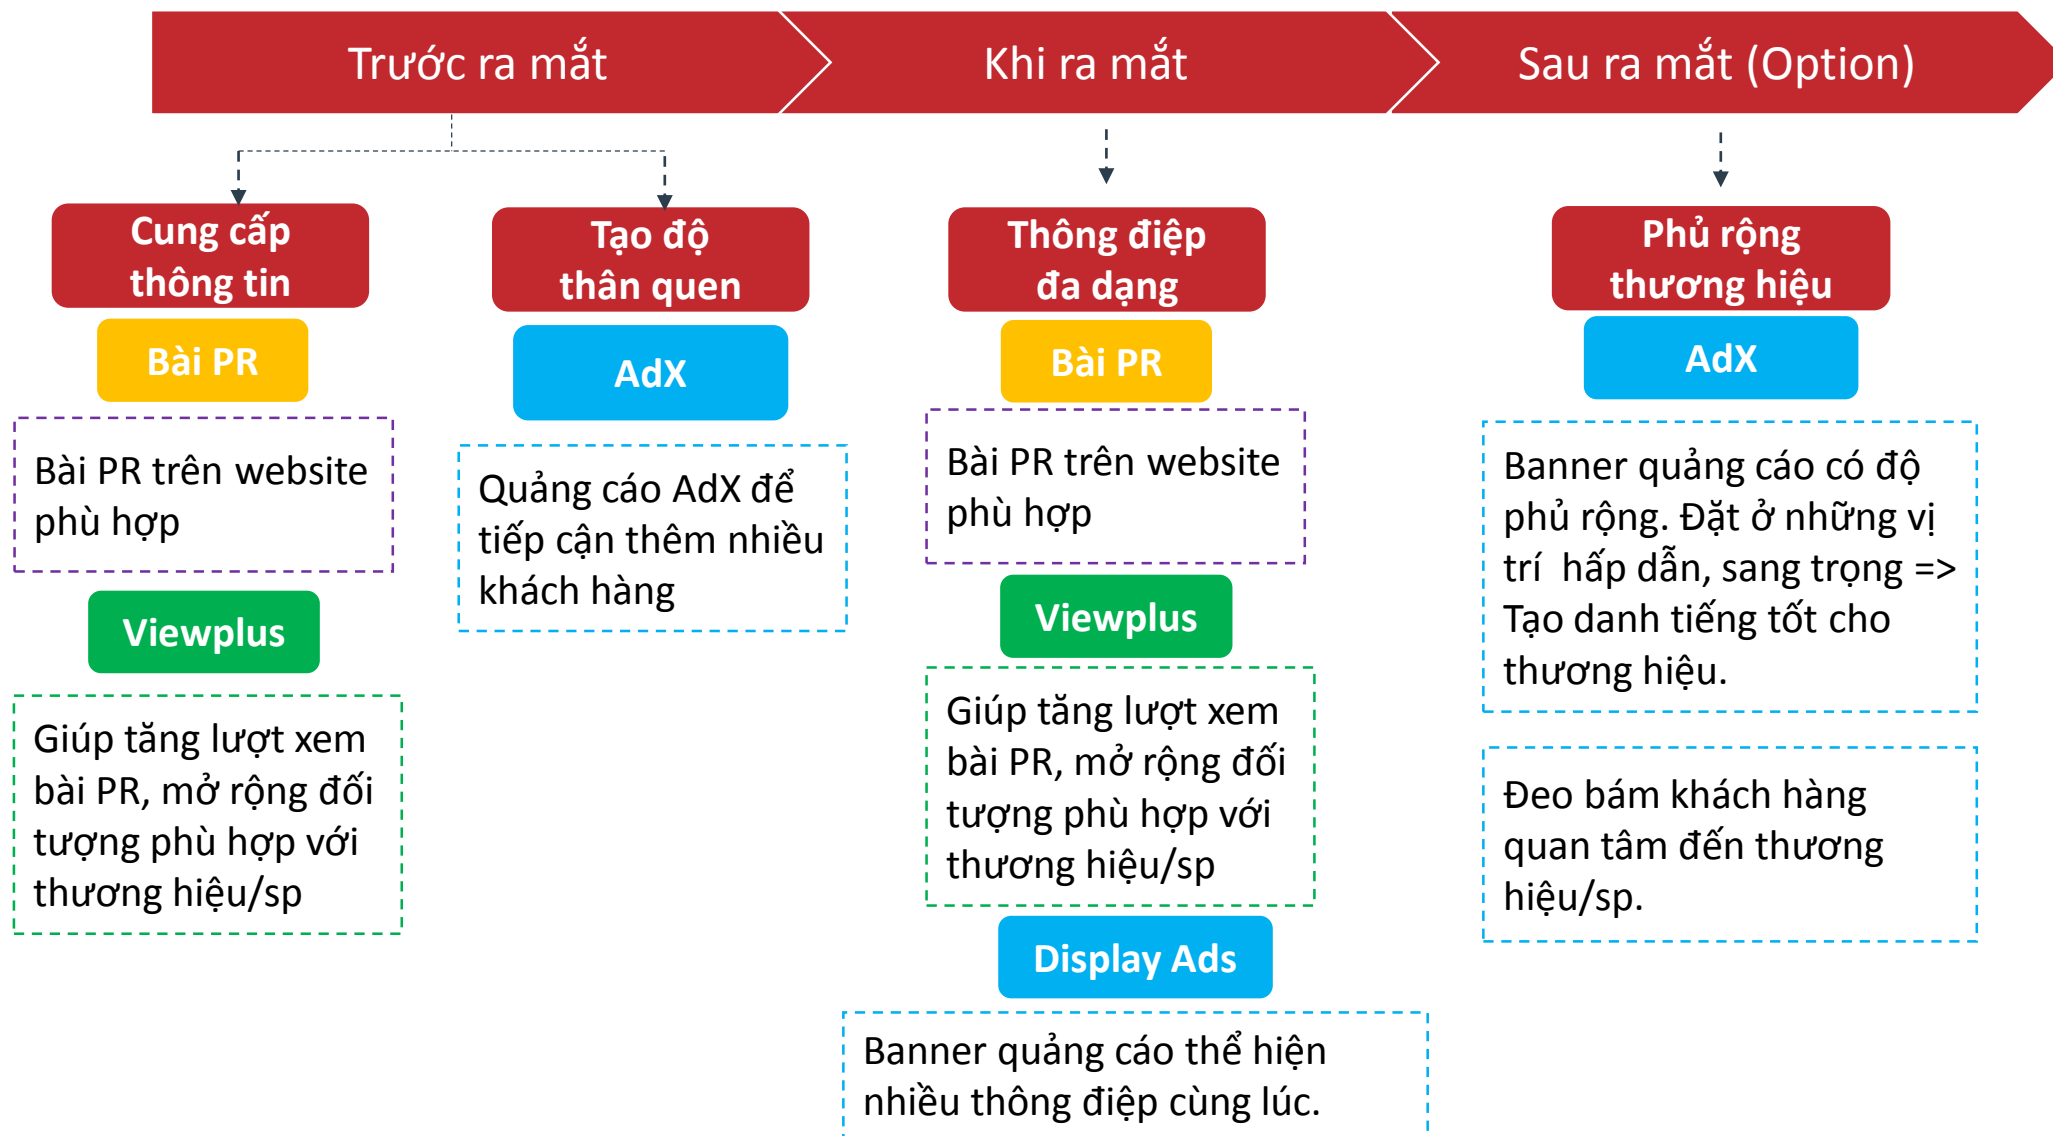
Trước ra mắt

Khi ra mắt

Sau ra mắt (Option)

Cung cấp thông tin

Bài PR

Bài PR trên website phù hợp

Viewplus

Giúp tăng lượt xem bài PR, mở rộng đối tượng phù hợp với thương hiệu/sp

Tạo độ thân quen

AdX

Quảng cáo AdX để tiếp cận thêm nhiều khách hàng

Thông điệp đa dạng

Bài PR

Bài PR trên website phù hợp

Viewplus

Giúp tăng lượt xem bài PR, mở rộng đối tượng phù hợp với thương hiệu/sp

Display Ads

Banner quảng cáo thể hiện nhiều thông điệp cùng lúc.

Phủ rộng thương hiệu

AdX

Banner quảng cáo có độ phủ rộng. Đặt ở những vị trí  hấp dẫn, sang trọng => Tạo danh tiếng tốt cho thương hiệu.

Đeo bám khách hàng quan tâm đến thương hiệu/sp.